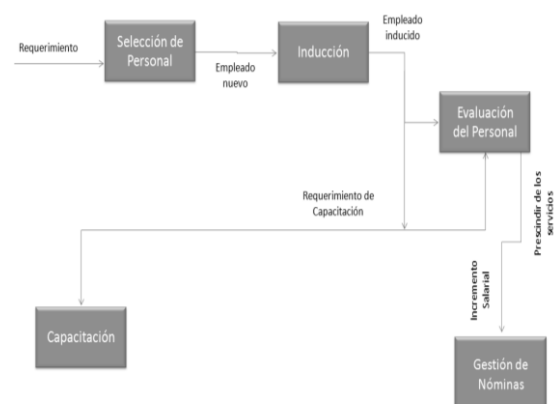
Requerimiento

Selección de Personal

Empleado nuevo

Inducción

Empleado inducido

Evaluación del Personal

Requerimiento de Capacitación

Prescindir de los servicios

Incremento Salarial

Capacitación

Gestión de Nóminas